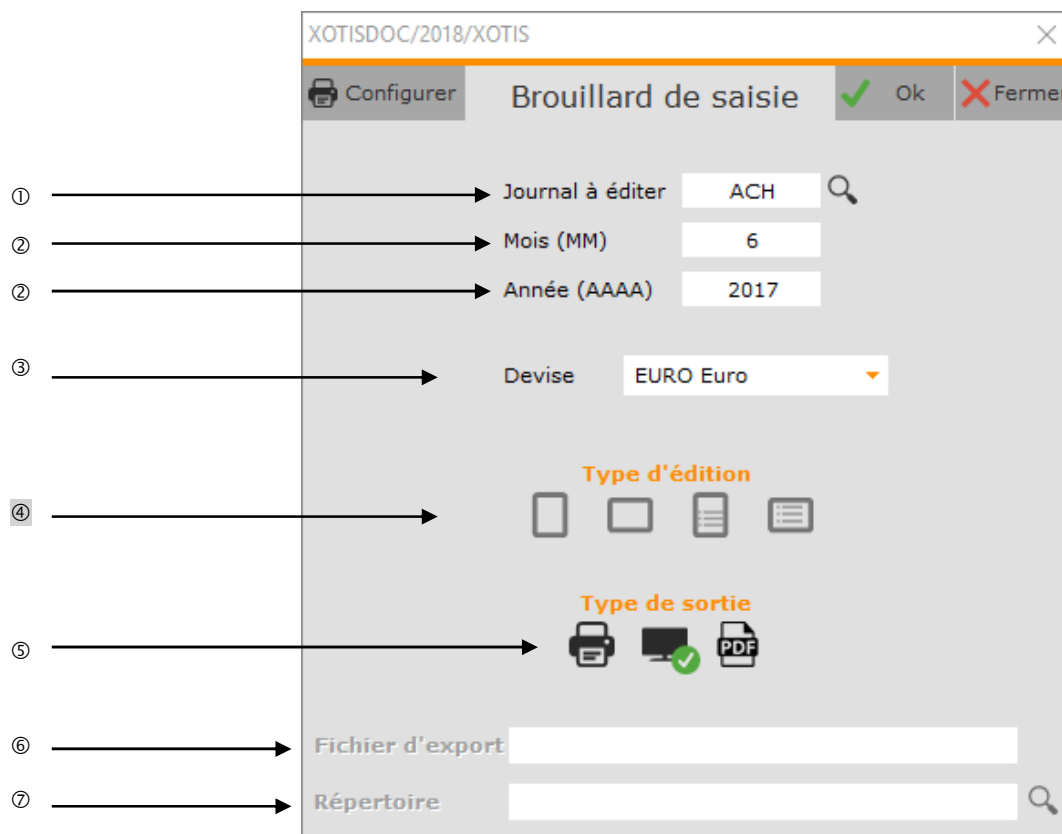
XOTISDOC/2018/XOTIS

Configurer

Brouillard de saisie

Ok

Fermer

①

Journal à éditer ACH

②

Mois (MM) 6

②

Année (AAAA) 2017

③

Devise EURO Euro

Type d'édition

④

Type de sortie

⑤

PDF

⑥

Fichier d'export

⑦

Répertoire